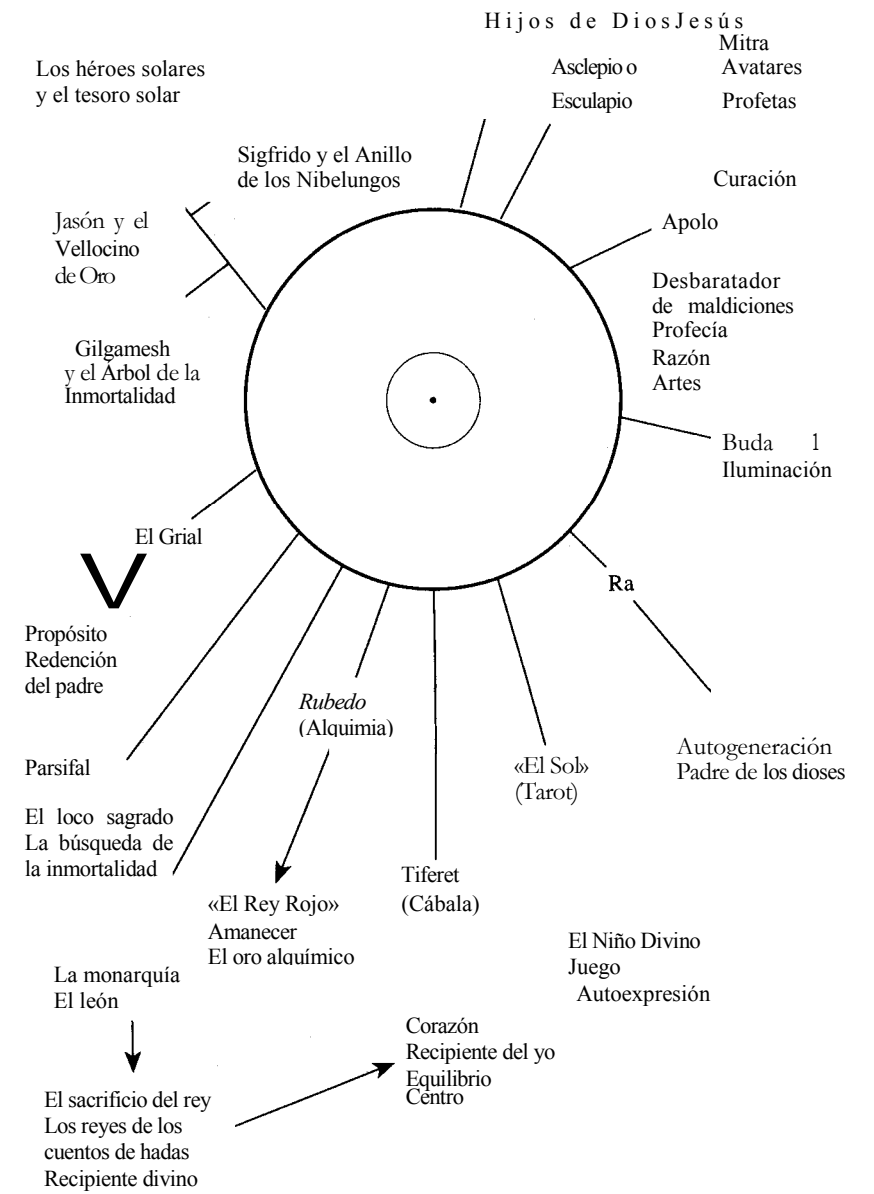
Hijos de Dios Jesús
Mitra
Avatares
Profetas

Asclepio o
Esculapio

Los héroes solares
y el tesoro solar

Sigfrido y el Anillo
de los Nibelungos

Curación

Apolo

Jasón y el
Vellocino
de Oro

Desbaratador
de maldiciones
Profecía
Razón
Artes

Gilgamesh
y el Árbol de la
Inmortalidad

Buda 1
Iluminación

El Grial

V

Ra

Propósito
Redención
del padre

Rubedo
(Alquimia)

Parsifal

«El Sol»
(Tarot)

Autogeneración
Padre de los dioses

El loco sagrado
La búsqueda de
la inmortalidad

Tiferet
(Cábala)

«El Rey Rojo»
Amanecer
El oro alquímico

El Niño Divino
Juego
Autoexpresión

La monarquía
El león

Corazón
Recipiente del yo
Equilibrio
Centro

El sacrificio del rey
Los reyes de los
cuentos de hadas
Recipiente divino